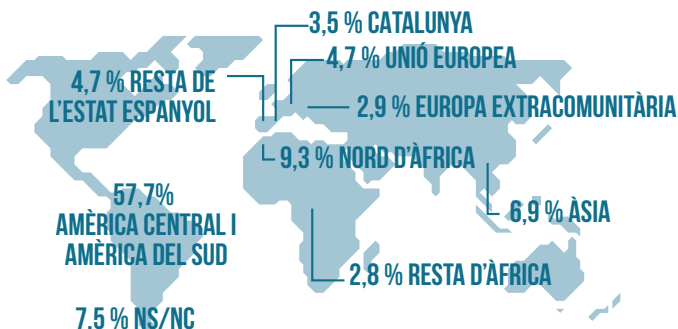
3,5 % CATALUNYA

4,7 % UNIÓ EUROPEA

4,7 % RESTA DE L'ESTAT ESPANYOL

2,9 % EUROPA EXTRACOMUNITÀRIA

9,3 % NORD D'ÀFRICA

57,7% AMÈRICA CENTRAL I AMÈRICA DEL SUD

6,9 % ÀSIA

2,8 % RESTA D'ÀFRICA

7.5 % NS/NC